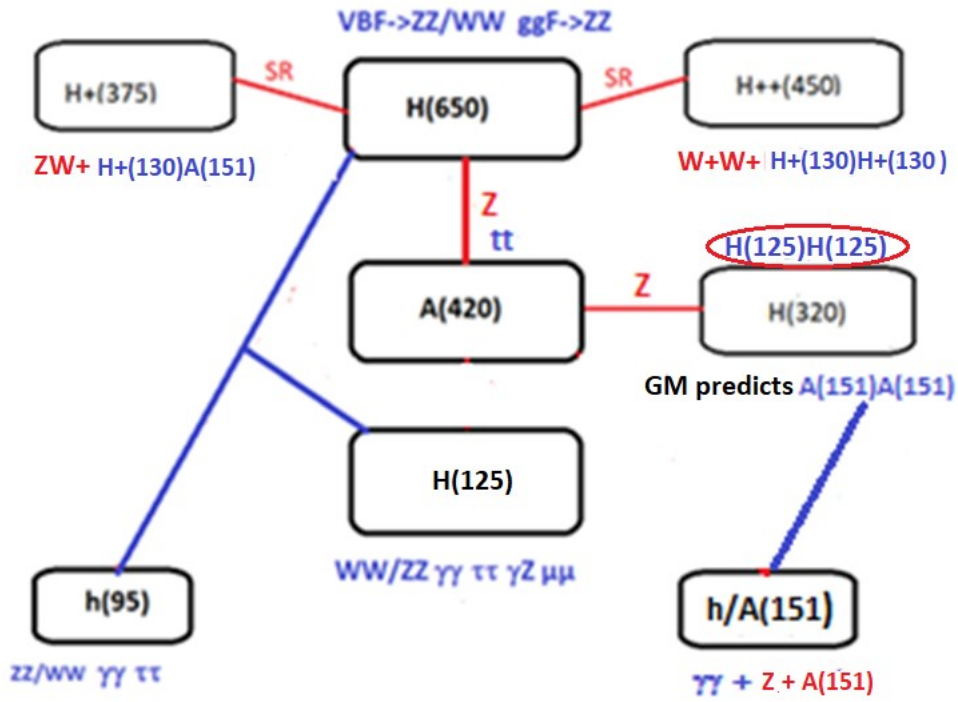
VBF->ZZ/WW ggF->ZZ

H+(375)

SR

H(650)

SR

H++(450)

ZW+ H+(130)A(151)

W+W+ H+(130)H+(130)

Z

tt

H(125)H(125)

A(420)

Z

H(320)

GM predicts A(151)A(151)

H(125)

WW/ZZ γγ ττ γZ μμ

h(95)

h/A(151)

ZZ/WW γγ ττ

γγ + Z + A(151)